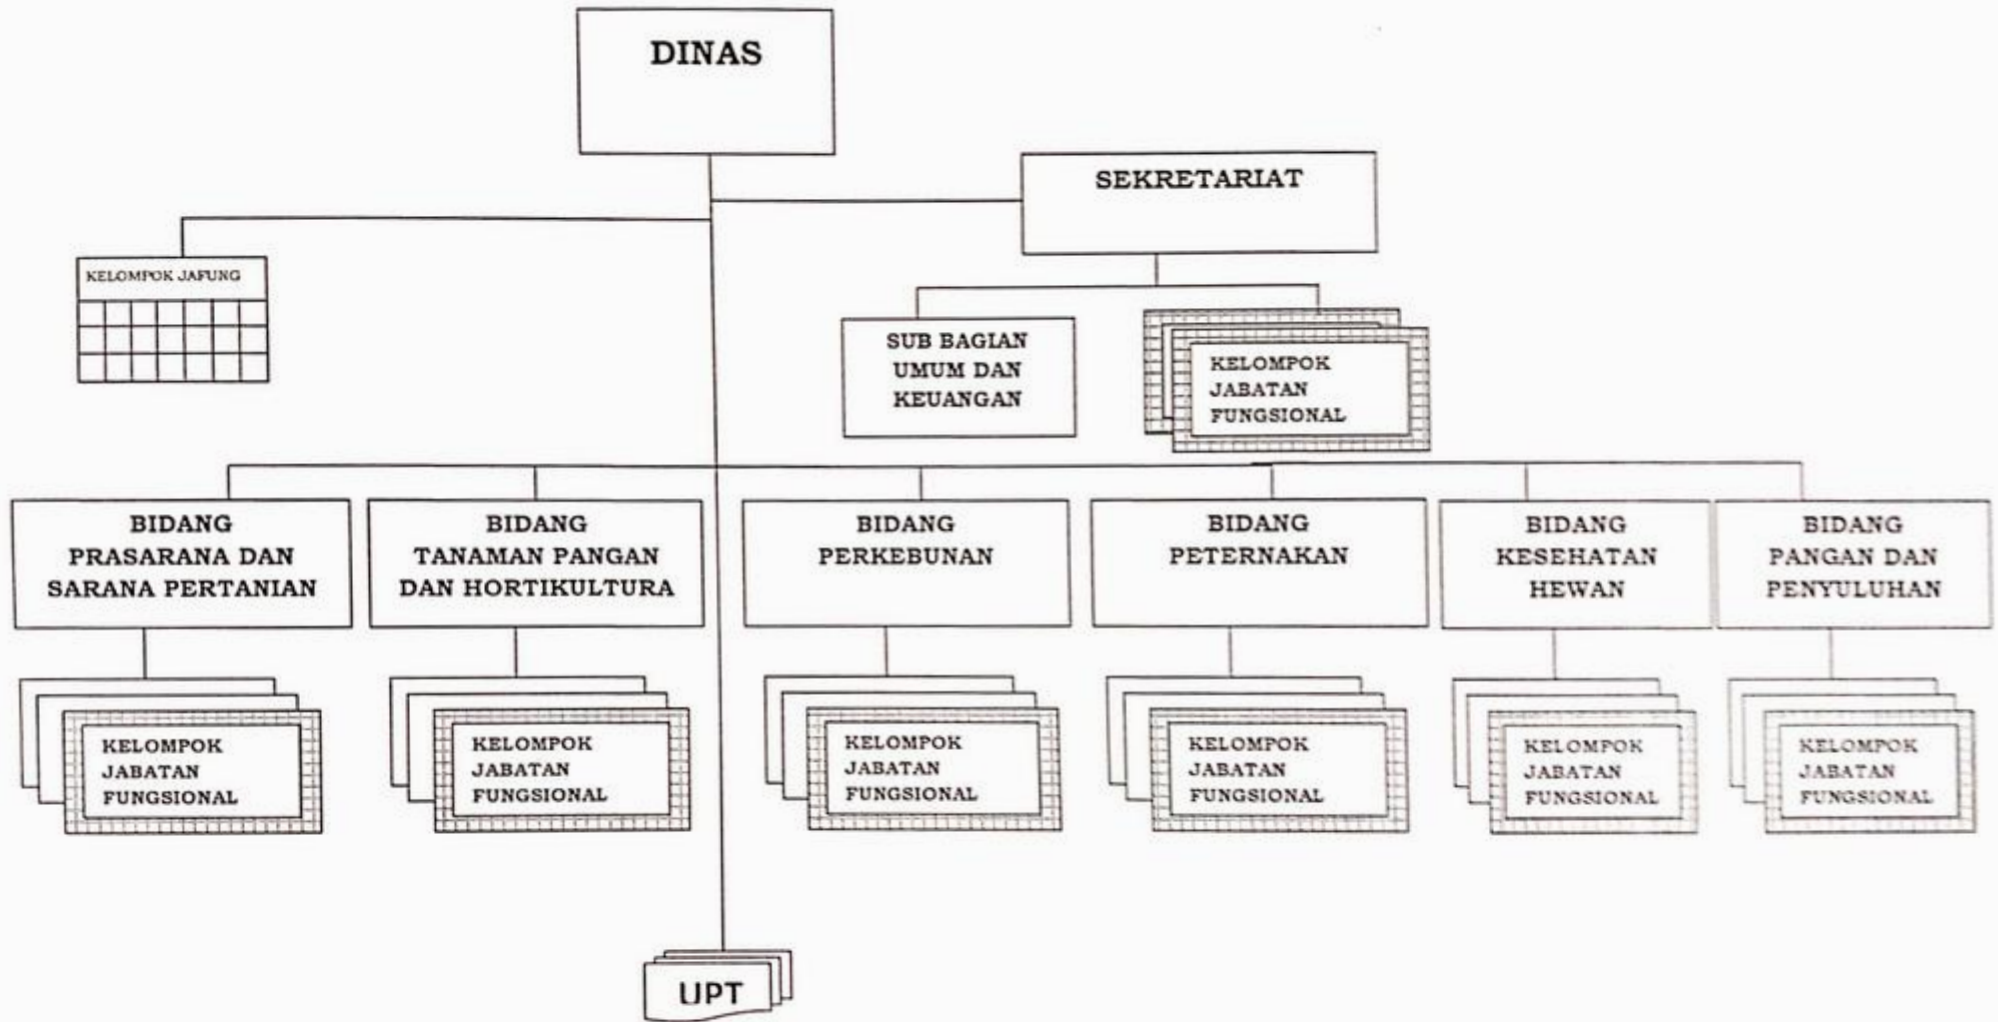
DINAS

SEKRETARIAT

KELOMPOK JAFUNG

SUB BAGIAN UMUM DAN KEUANGAN

KELOMPOK JABATAN FUNGSIONAL

BIDANG PRASARANA DAN SARANA PERTANIAN

BIDANG TANAMAN PANGAN DAN HORTIKULTURA

BIDANG PERKEBUNAN

BIDANG PETERNAKAN

BIDANG KESEHATAN HEWAN

BIDANG PANGAN DAN PENYULUHAN

KELOMPOK JABATAN FUNGSIONAL

KELOMPOK JABATAN FUNGSIONAL

KELOMPOK JABATAN FUNGSIONAL

KELOMPOK JABATAN FUNGSIONAL

KELOMPOK JABATAN FUNGSIONAL

KELOMPOK JABATAN FUNGSIONAL

UPT